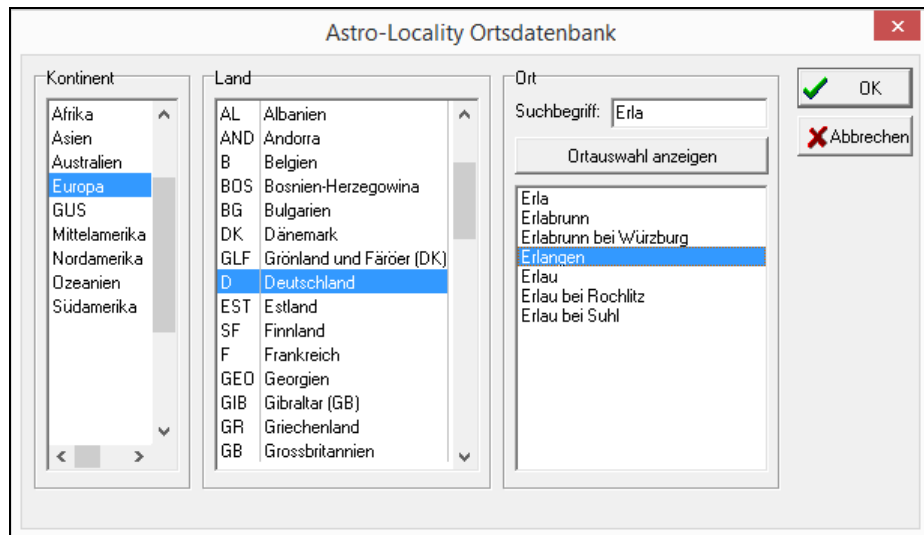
Astro-Locality Ortsdatenbank

×

Kontinent

Afrika
Asien
Australien
Europa
GUS
Mittelamerika
Nordamerika
Ozeanien
Südamerika

Land

| AL | Albanien |
|---|---|
| AND | Andorra |
| B | Belgien |
| BOS | Bosnien-Herzegowina |
| BG | Bulgarien |
| DK | Dänemark |
| GLF | Grönland und Färöer (DK) |
| D | Deutschland |
| EST | Estland |
| SF | Finnland |
| F | Frankreich |
| GEO | Georgien |
| GIB | Gibraltar (GB) |
| GR | Griechenland |
| GB | Grossbritannien |

Ort

Suchbegriff: Erla

Ortauswahl anzeigen

Erla
Erlabrunn
Erlabrunn bei Würzburg
Erlangen
Erlau
Erlau bei Rochlitz
Erlau bei Suhl

OK

Abbrechen